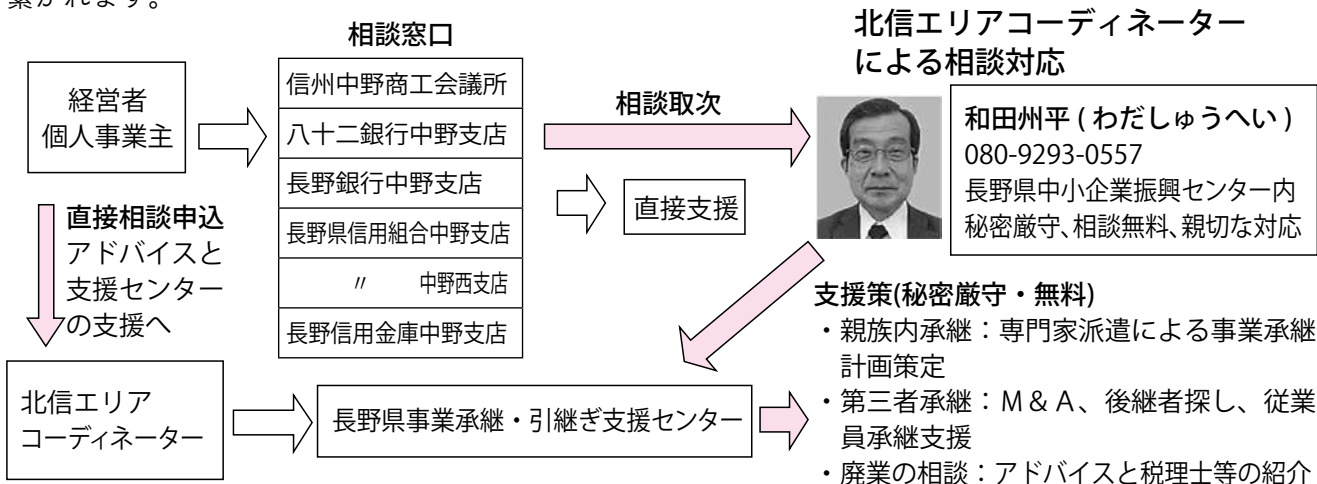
業がれます。

経営者
個人事業主

相談窓口

| 信州中野商工会議所 |
|---|
| 八十二銀行中野支店 |
| 長野銀行中野支店 |
| 長野県信用組合中野支店 |
| 〃　中野西支店 |
| 長野信用金庫中野支店 |

相談取次

直接支援

北信エリアコーディネーター
による相談対応

和田州平（わだしゅうへい）
080-9293-0557
長野県中小企業振興センター内
秘密厳守、相談無料、親切な対応

直接相談申込
アドバイスと
支援センター
の支援へ

支援策(秘密厳守・無料)
・親族内承継：専門家派遣による事業承継計画策定
・第三者承継：M＆A、後継者探し、従業員承継支援
・廃業の相談：アドバイスと税理士等の紹介

北信エリア
コーディネーター

長野県事業承継・引継ぎ支援センター